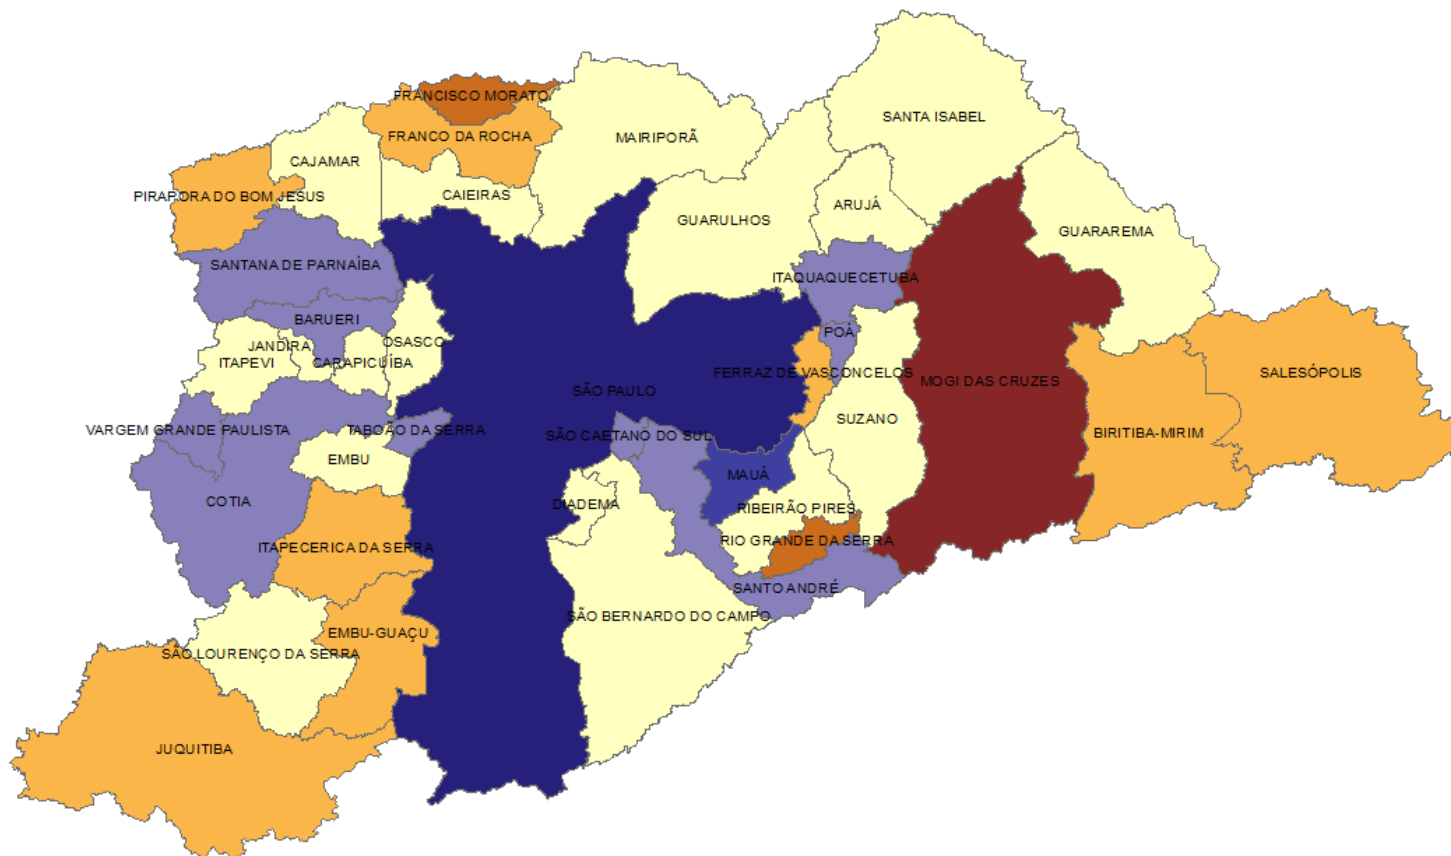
FRANCISCO MORATO
FRANCO DA ROCHA
MAIRIPORÃ
SANTA ISABEL
CAJAMAR
PIRAPORA DO BOM JESUS
CAIEIRAS
GUARULHOS
ARUJÁ
GUARAREMA
SANTANA DE PARNAÍBA
ITAQUAQUECETUBA
BARUERI
POÁ
JANDIRA
OSASCO
ITAPEVI
CARAPICUÍBA
FERRAZ DE VASCONCELOS
MOGI DAS CRUZES
SALESÓPOLIS
SÃO PAULO
VARGEM GRANDE PAULISTA
TABOÃO DA SERRA
SÃO CAETANO DO SUL
SUZANO
BIRITIBA-MIRIM
EMBU
MAUÁ
COTIA
DIADEMA
RIBEIRÃO PIRES
RIO GRANDE DA SERRA
ITAPECERICA DA SERRA
SANTO ANDRÉ
SÃO BERNARDO DO CAMPO
EMBU-GUAÇU
SÃO LOURENÇO DA SERRA
JUQUITIBA